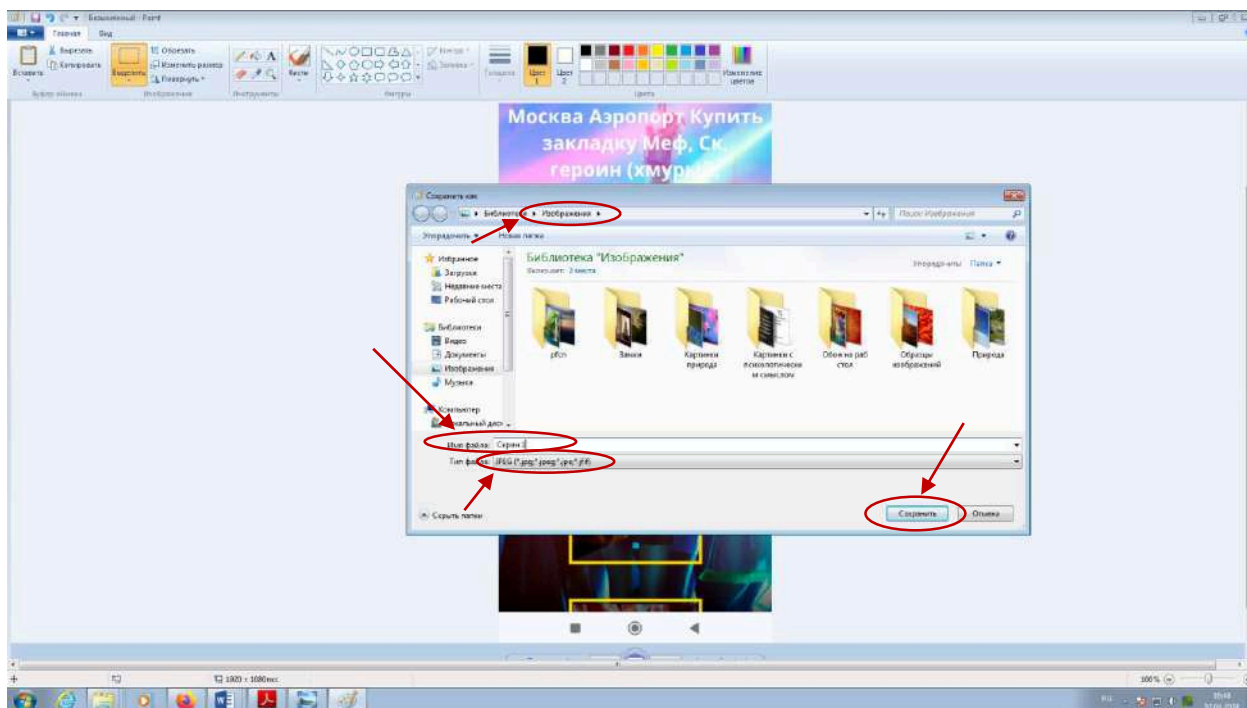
Безымянный - Paint

Главная Вид

Вставить Вырезать Копировать Выделить Обрезать Изменить размер Повернуть Кисти Контур Заливка Толщина Цвет 1 Цвет 2 Изменение цветов

Буфер обмена Изображение Инструменты Фигуры Цвета

Москва Аэропорт Купить закладку Меф, Ск, героин (хмур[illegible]

Сохранить как

Библиотеки ▸ Изображения ▸

Поиск: Изображения

Упорядочить ▾ Новая папка

Избранное
Загрузки
Недавние места
Рабочий стол

Библиотеки
Видео
Документы
Изображения
Музыка

Компьютер
Локальный диск

Библиотека "Изображения"
Включает: 2 места

Упорядочить: Папка ▾

pfcn
Замки
Картинки природа
Картинки с психологическим смыслом
Обои на раб стол
Образцы изображений
Природа

Имя файла: Скрин 1
Тип файла: JPEG (*.jpg;*.jpeg;*.jpe;*.jfif)

Скрыть папки

Сохранить Отмена

1920 × 1080пкс

100%